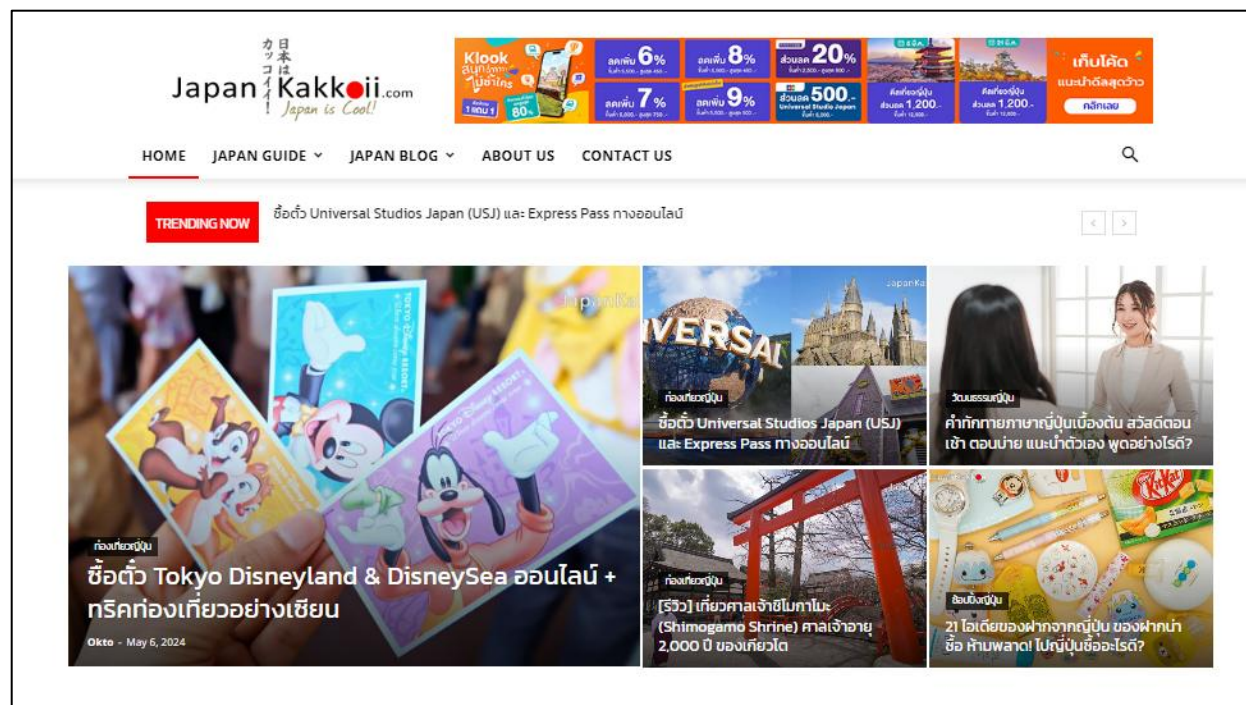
日本はカッコイイ!
Japan Kakkoii.com
Japan is Cool!

Klook สนุกทุกที่ ไม่ซ้ำใคร
ซื้อ 1 แถม 1
80%
ลดเพิ่ม 6%
ลดเพิ่ม 8%
ส่วนลด 20%
ลดเพิ่ม 7%
ลดเพิ่ม 9%
ส่วนลด 500.-
Universal Studios Japan
ส่วนลด 1,200.-
ส่วนลด 1,200.-
เก็บโค้ด แนะนำดีลสุดว้าว
คลิกเลย

HOME
JAPAN GUIDE
JAPAN BLOG
ABOUT US
CONTACT US

TRENDING NOW
ซื้อตั๋ว Universal Studios Japan (USJ) และ Express Pass ทางออนไลน์

ท่องเที่ยวญี่ปุ่น
ซื้อตั๋ว Tokyo Disneyland & DisneySea ออนไลน์ + ทริคท่องเที่ยวอย่างเซียน
Okto - May 6, 2024

ท่องเที่ยวญี่ปุ่น
ซื้อตั๋ว Universal Studios Japan (USJ) และ Express Pass ทางออนไลน์

วัฒนธรรมญี่ปุ่น
คำทักทายภาษาญี่ปุ่นเบื้องต้น สวัสดีตอนเช้า ตอนบ่าย แนะนำตัวเอง พูดอย่างไรดี?

ท่องเที่ยวญี่ปุ่น
[รีวิว] เที่ยวศาลเจ้าชิโมกาโมะ (Shimogamo Shrine) ศาลเจ้าอายุ 2,000 ปี ของเกียวโต

ช้อปปิ้งญี่ปุ่น
21 ไอเดียของฝากจากญี่ปุ่น ของฝากน่าซื้อ ห้ามพลาด! ไปญี่ปุ่นซื้ออะไรดี?